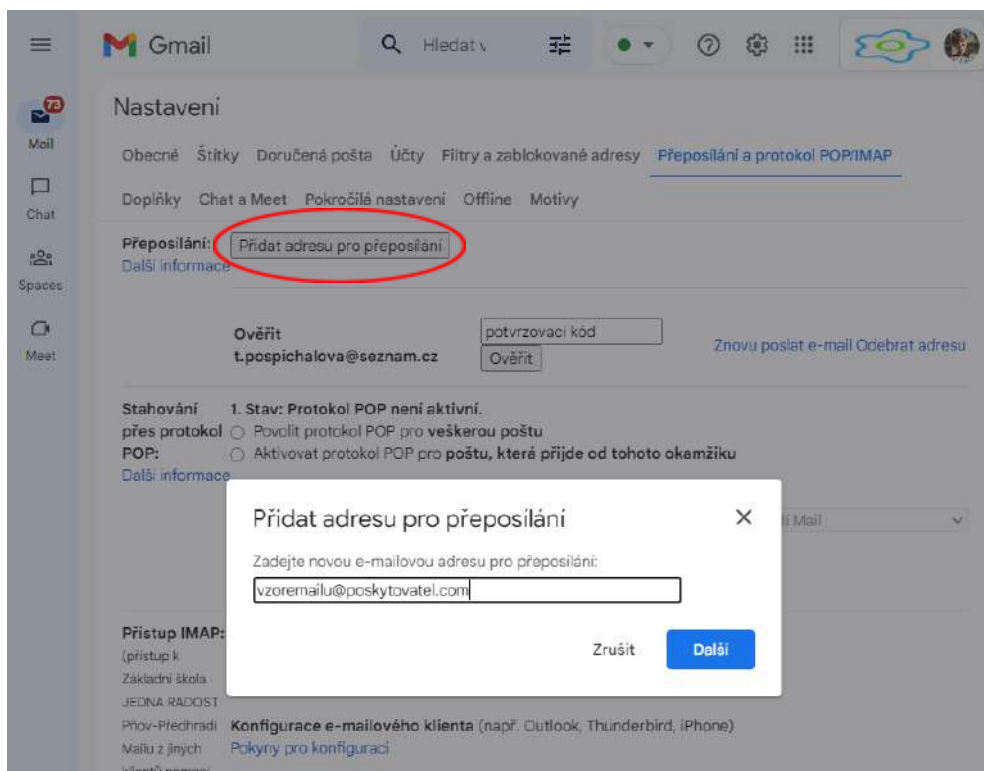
Gmail

Hledat v

73

Mail

Chat

Spaces

Meet

Nastavení

Obecné Štítky Doručená pošta Účty Filtry a zablokované adresy Přeposílání a protokol POP/IMAP

Doplňky Chat a Meet Pokročilá nastavení Offline Motivy

Přeposílání: Přidat adresu pro přeposílání
Další informace

Ověřit t.pospichalova@seznam.cz

potvrzovací kód

Ověřit

Znovu poslat e-mail Odebrat adresu

Stahování přes protokol POP:
Další informace

1. Stav: Protokol POP není aktivní.
Povolit protokol POP pro veškerou poštu
Aktivovat protokol POP pro poštu, která přijde od tohoto okamžiku

Přidat adresu pro přeposílání

Zadejte novou e-mailovou adresu pro přeposílání:

vzoremailu@poskytovatel.com

Zrušit

Další

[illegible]í Mail

Přístup IMAP:
(přístup k
Základní škola
JEDNA RADOST
Přov-Předhradí
Mailu z jiných
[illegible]

Konfigurace e-mailového klienta (např. Outlook, Thunderbird, iPhone)
Pokyny pro konfiguraci